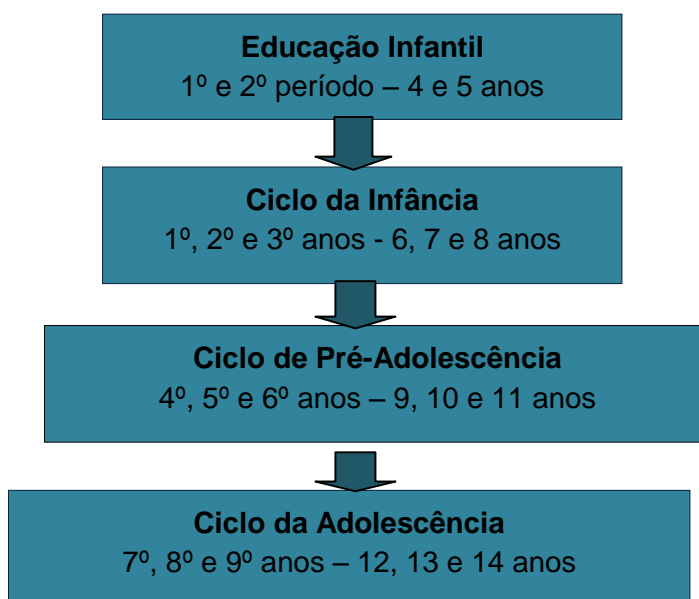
Educação Infantil
1º e 2º período – 4 e 5 anos

Ciclo da Infância
1º, 2º e 3º anos - 6, 7 e 8 anos

Ciclo de Pré-Adolescência
4º, 5º e 6º anos – 9, 10 e 11 anos

Ciclo da Adolescência
7º, 8º e 9º anos – 12, 13 e 14 anos